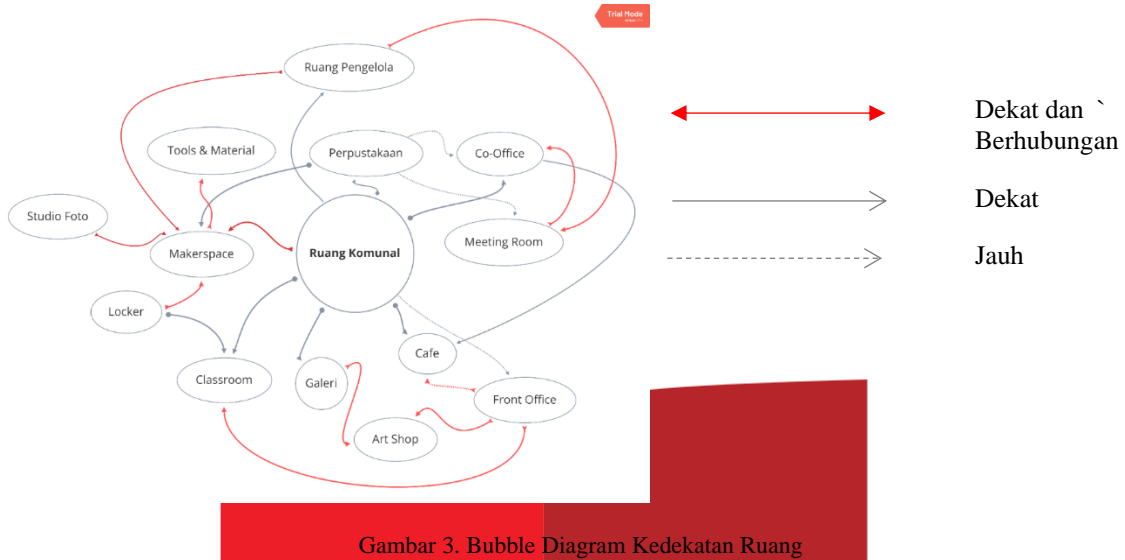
Trial Mode

Ruang Pengelola

Tools & Material

Perpustakaan

Co-Office

Studio Foto

Makerspace

Ruang Komunal

Meeting Room

Locker

Cafe

Classroom

Galeri

Front Office

Art Shop

Dekat dan `
Berhubungan

Dekat

Jauh

Gambar 3. Bubble Diagram Kedekatan Ruang